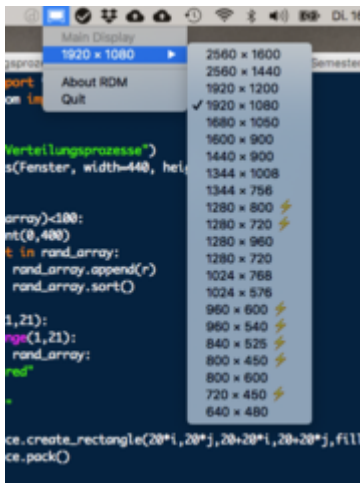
DL 16

Main Display
1920 × 1080
About RDM
Quit

2560 × 1600
2560 × 1440
1920 × 1200
✓ 1920 × 1080
1680 × 1050
1600 × 900
1440 × 900
1344 × 1008
1344 × 756
1280 × 800
1280 × 720
1280 × 960
1280 × 720
1024 × 768
1024 × 576
960 × 600
960 × 540
840 × 525
800 × 450
800 × 600
720 × 450
640 × 480

Semester

port
om im

Verteilungsprozesse")
s(Fenster, width=440, hei

rray)<100:
nt(0,400)
t in rand_array:
rand_array.append(r)
rand_array.sort()

1,21):
nge(1,21):
rand_array:
red"

ce.create_rectangle(20*i,20*j,20+20*i,20+20*j,fill
ce.pack()